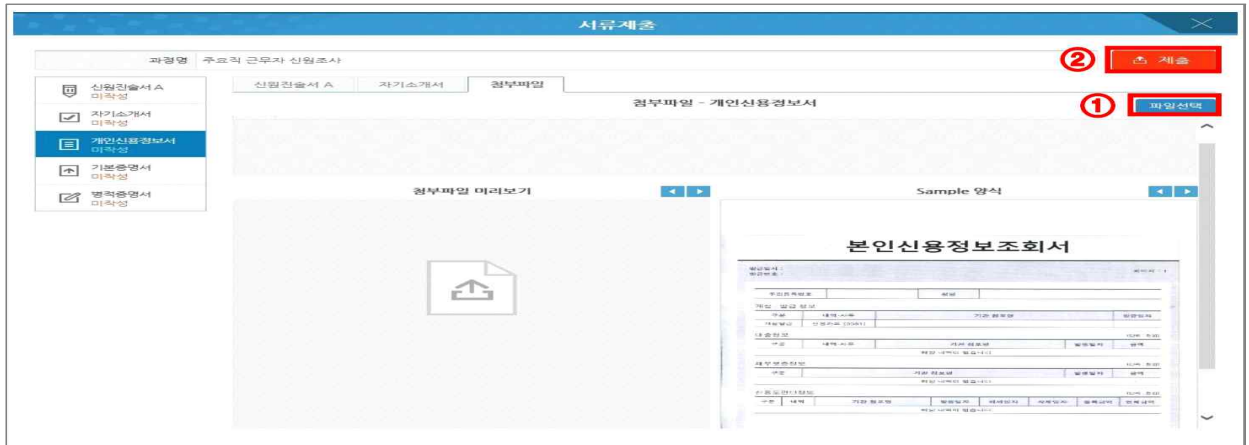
서류제출

과정명 주요직 근무자 신원조사

② 제출

신원진술서 A
미작성

자기소개서
미작성

개인신용정보서
미작성

기본증명서
미작성

병적증명서
미작성

신원진술서 A | 자기소개서 | 첨부파일

첨부파일 - 개인신용정보서

① 파일선택

첨부파일 미리보기

Sample 양식

본인신용정보조회서

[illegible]